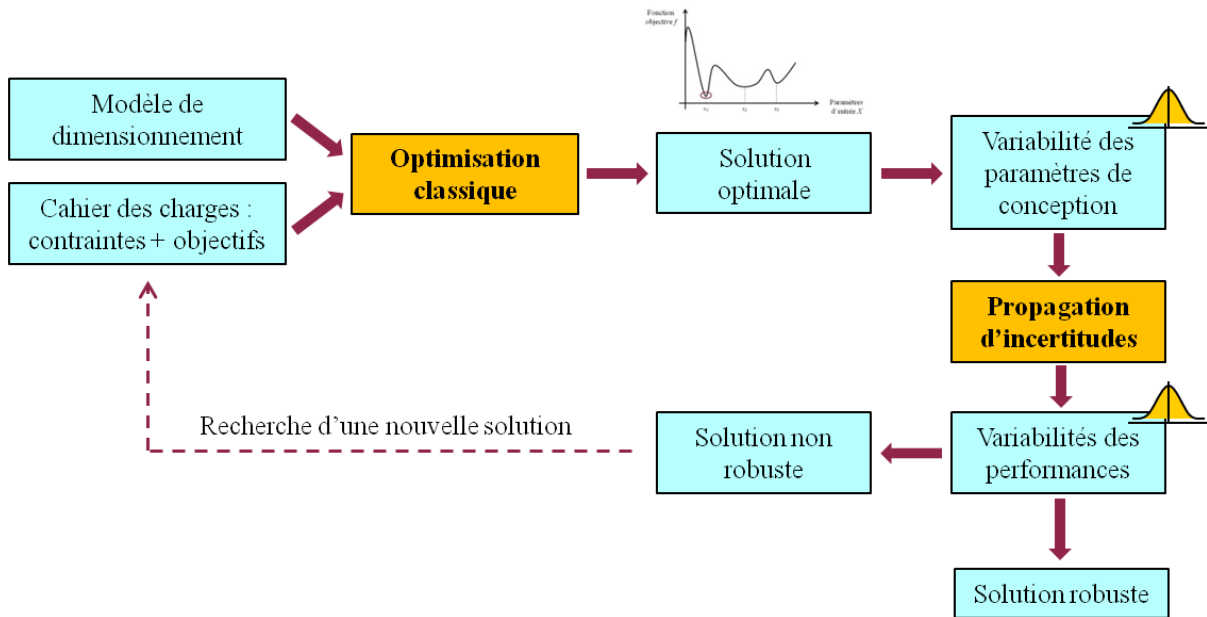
Modèle de dimensionnement

Cahier des charges : contraintes + objectifs

Optimisation classique

Fonction objective f

Paramètres d'entrée X

$x_1$ $x_2$ $x_3$

Solution optimale

Variabilité des paramètres de conception

Propagation d'incertitudes

Variabilités des performances

Solution non robuste

Recherche d'une nouvelle solution

Solution robuste